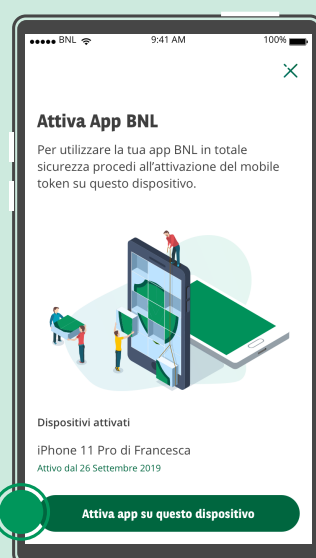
●●●●● BNL 9:41 AM 100%

Attiva App BNL

Per utilizzare la tua app BNL in totale sicurezza procedi all'attivazione del mobile token su questo dispositivo.

Dispositivi attivati

iPhone 11 Pro di Francesca
Attivo dal 26 Settembre 2019

Attiva app su questo dispositivo